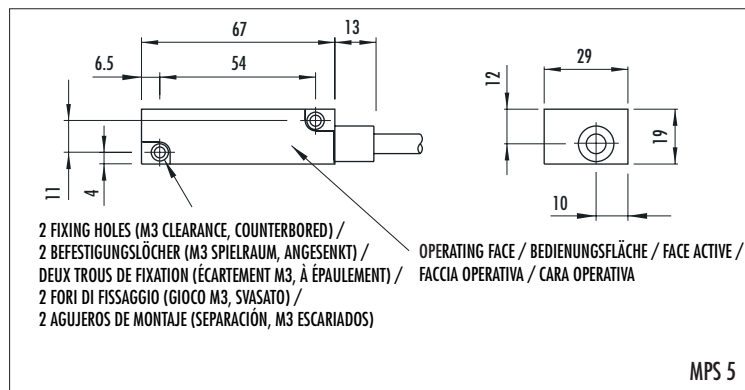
67
13
6.5
54
11
4
29
12
19
10

2 FIXING HOLES (M3 CLEARANCE, COUNTERBORED) /
2 BEFESTIGUNGSLÖCHER (M3 SPIELRAUM, ANGESENKT) /
DEUX TROUS DE FIXATION (ÉCARTEMENT M3, À ÉPAULEMENT) /
2 FORI DI FISSAGGIO (GIOCO M3, SVASATO) /
2 AGUJEROS DE MONTAJE (SEPARACIÓN, M3 ESCARIADOS)

OPERATING FACE / BEDIENUNGSFLÄCHE / FACE ACTIVE /
FACCIA OPERATIVA / CARA OPERATIVA

MPS 5